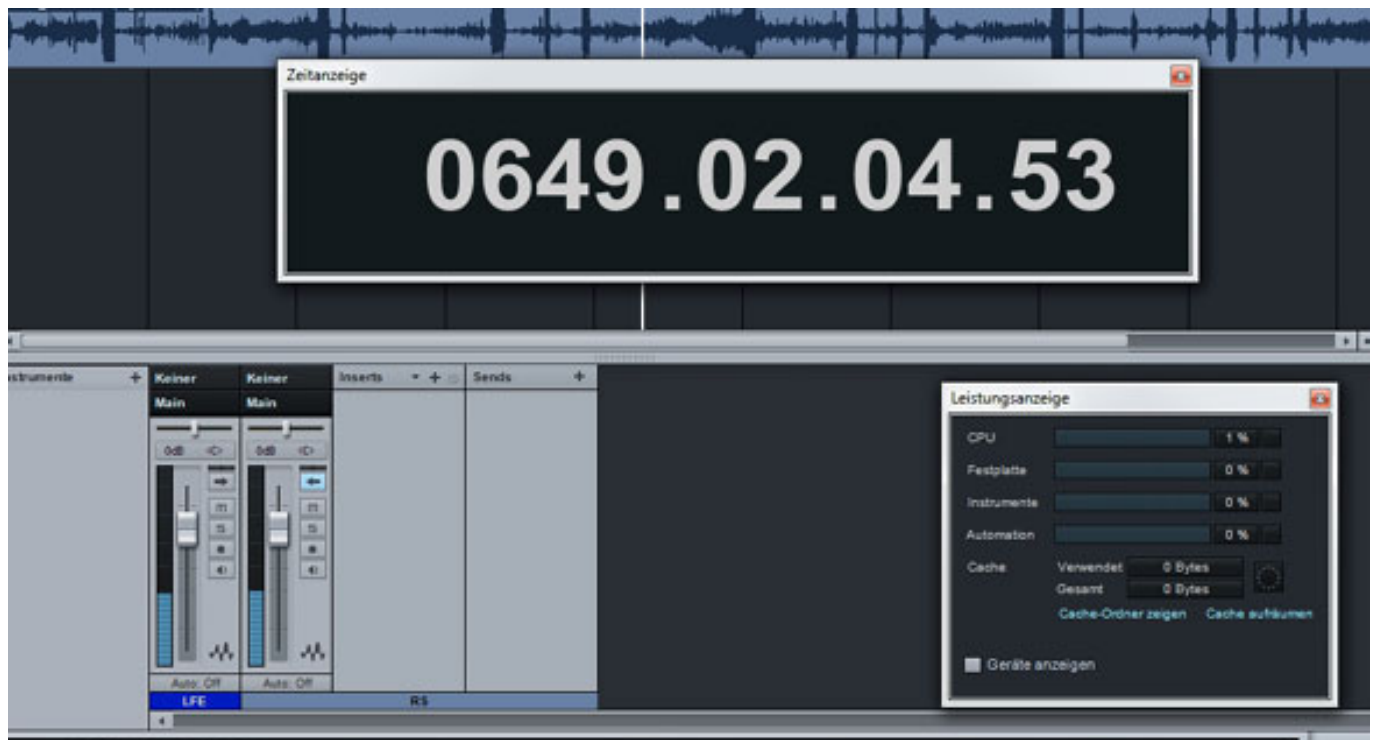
Zeitanzeige

0649.02.04.53

Instrumente +

Keiner
Main
0dB

Keiner
Main
0dB

Inserts +

Sends +

Auto: Off

Auto: Off

LFE

RS

Leistungsanzeige

CPU 1 %
Festplatte 0 %
Instrumente 0 %
Automation 0 %
Cache Verwendet 0 Bytes
Gesamt 0 Bytes
Cache-Ordner zeigen Cache aufräumen

Geräte anzeigen